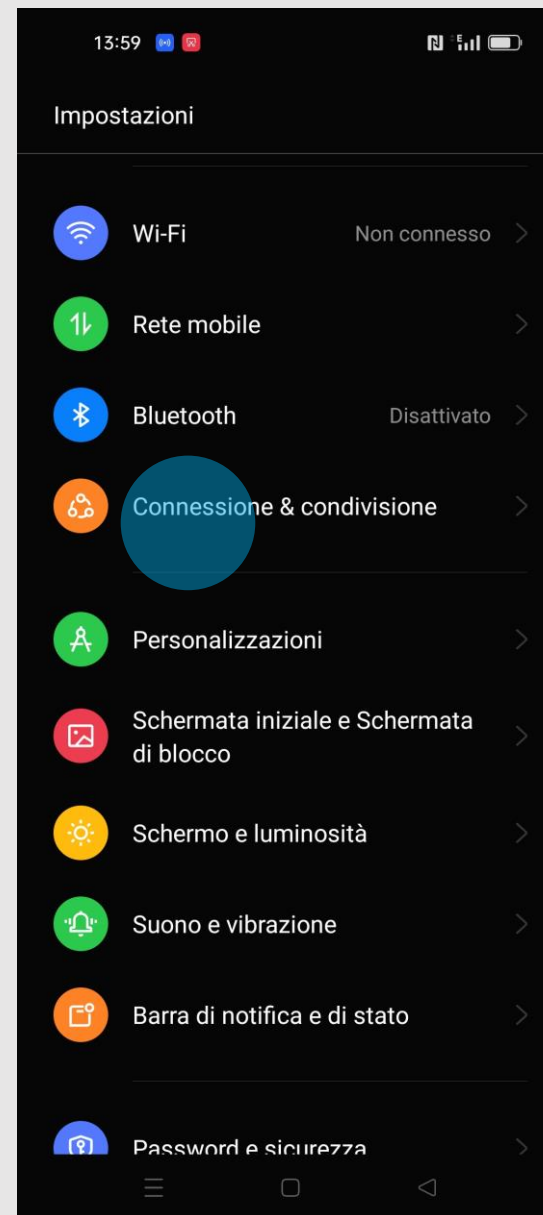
13:59

Impostazioni

Wi-Fi
Non connesso

Rete mobile

Bluetooth
Disattivato

Connessione & condivisione

Personalizzazioni

Schermata iniziale e Schermata di blocco

Schermo e luminosità

Suono e vibrazione

Barra di notifica e di stato

Password e sicurezza